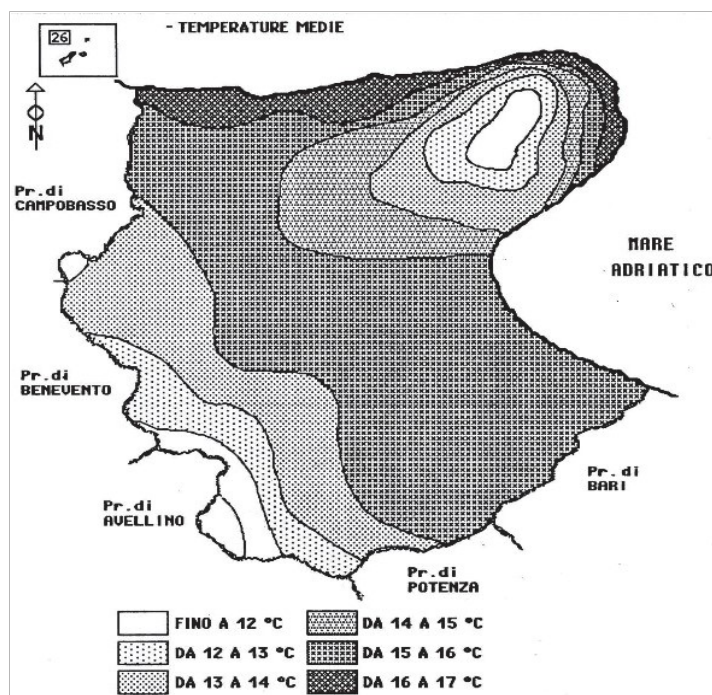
26

- TEMPERATURE MEDIE

N

Pr.di CAMPOBASSO

MARE ADRIATICO

Pr.di BENEVENTO

Pr. di BARI

Pr.di AVELLINO

Pr.di POTENZA

FINO A 12 °C
DA 12 A 13 °C
DA 13 A 14 °C
DA 14 A 15 °C
DA 15 A 16 °C
DA 16 A 17 °C